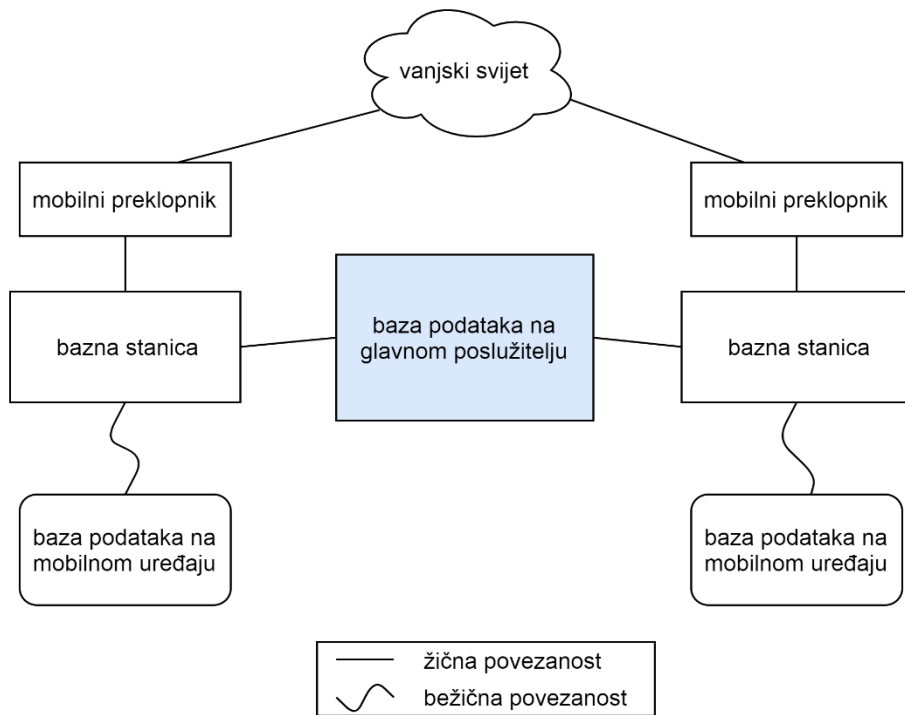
vanjski svijet

mobilni preklopnik

mobilni preklopnik

bazna stanica

baza podataka na glavnom poslužitelju

bazna stanica

baza podataka na mobilnom uređaju

baza podataka na mobilnom uređaju

žična povezanost
bežična povezanost